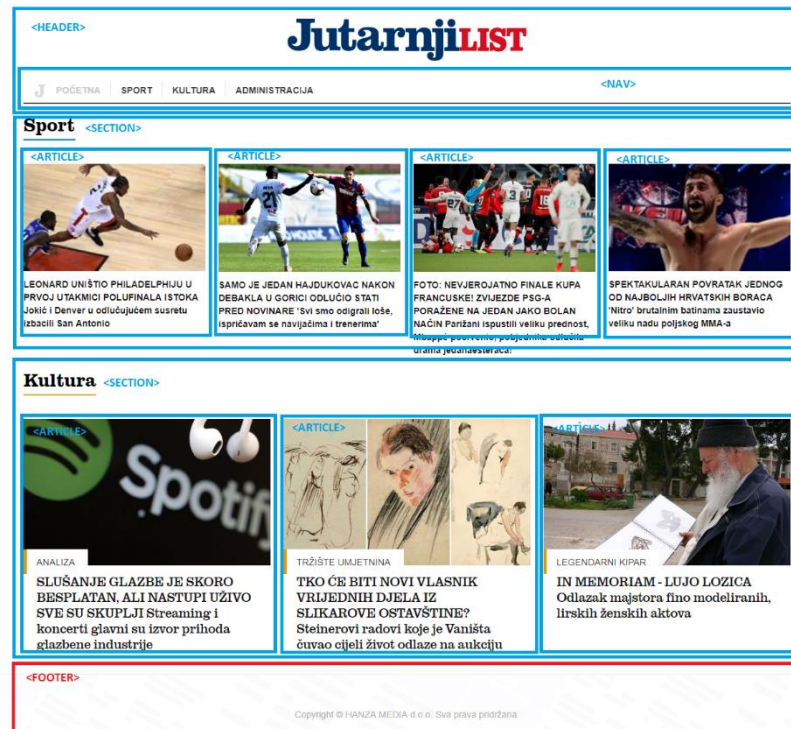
<HEADER>

JutarnjiLIST

J POČETNA SPORT KULTURA ADMINISTRACIJA <NAV>

Sport <SECTION>

<ARTICLE>
Spotify

LEONARD UNIŠTIO PHILADELPHIJU U PRVOJ UTAKMICI POLUFINALA ISTOKA Jokić i Denver u odlučujećem susretu izbacili San Antonio

<ARTICLE>

SAMO JE JEDAN HAJDUKOVAC NAKON DEBAKLA U GORICI ODLUČIO STATI PRED NOVINARE 'Svi smo odigrali loše, ispričavam se navijačima i trenerima'

<ARTICLE>

FOTO: NEVJEROJATNO FINALE KUPA FRANCUSKE! ZVIJEZDE PSG-A PORAŽENE NA JEDAN JAKO BOLAN NAČIN Parižani ispustili veliku prednost, Mbappe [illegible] drama jedanaesteraca!

<ARTICLE>

SPEKTAKULARAN POVRATAK JEDNOG OD NAJBOLJIH HRVATSKIH BORACA 'Nitro' brutalnim batinama zaustavio veliku nadu poljskog MMA-a

Kultura <SECTION>

<ARTICLE>

ANALIZA

SLUŠANJE GLAZBE JE SKORO BESPLATAN, ALI NASTUPI UŽIVO SVE SU SKUPLJI Streaming i koncerti glavni su izvor prihoda glazbene industrije

<ARTICLE>

TRŽIŠTE UMJETNINA

TKO ĆE BITI NOVI VLASNIK VRIJEDNIH DJELA IZ SLIKAROVE OSTAVŠTINE? Steinerovi radovi koje je Vaništa čuvao cijeli život odlaze na aukciju

<ARTICLE>

LEGENDARNI KIPAR

IN MEMORIAM - LUJO LOZICA Odlazak majstora fino modeliranih, lirskih ženskih aktova

<FOOTER>

Copyright © HANZA MEDIA d.o.o. Sva prava pridržana